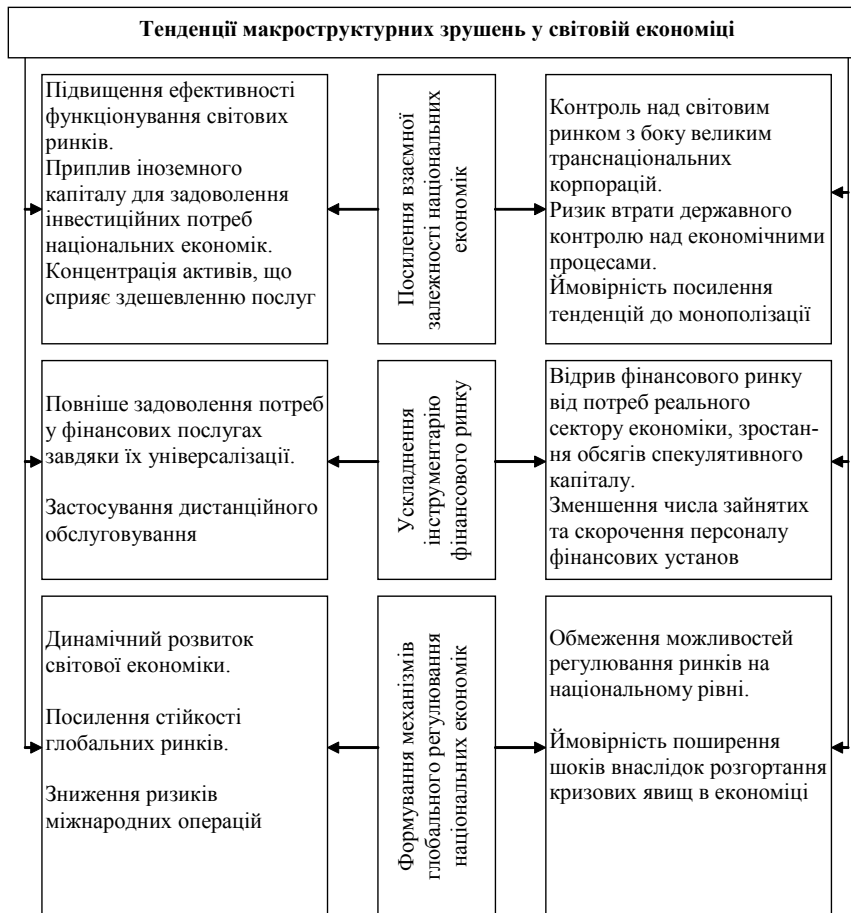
Тенденції макроструктурних зрушень у світовій економіці

Підвищення ефективності функціонування світових ринків.
Приплив іноземного капіталу для задоволення інвестиційних потреб національних економік.
Концентрація активів, що сприяє здешевленню послуг

Посилення взаємної залежності національних економік

Контроль над світовим ринком з боку великим транснаціональних корпорацій.
Ризик втрати державного контролю над економічними процесами.
Ймовірність посилення тенденцій до монополізації

Повніше задоволення потреб у фінансових послугах завдяки їх універсалізації.

Застосування дистанційного обслуговування

Ускладнення інструментарію фінансового ринку

Відрив фінансового ринку від потреб реального сектору економіки, зростання обсягів спекулятивного капіталу.
Зменшення числа зайнятих та скорочення персоналу фінансових установ

Динамічний розвиток світової економіки.

Посилення стійкості глобальних ринків.

Зниження ризиків міжнародних операцій

Формування механізмів глобального регулювання національних економік

Обмеження можливостей регулювання ринків на національному рівні.

Ймовірність поширення шоків внаслідок розгортання кризових явищ в економіці